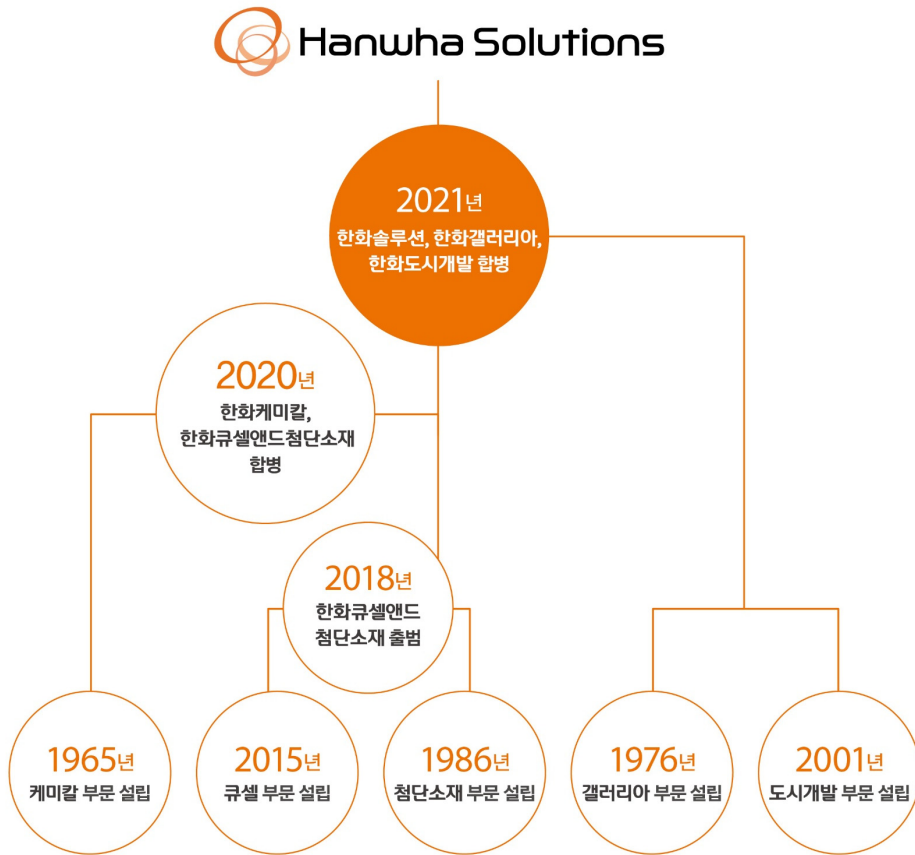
Hanwha Solutions

2021년
한화솔루션, 한화갤러리아, 한화도시개발 합병

2020년
한화케미칼, 한화큐셀앤드첨단소재 합병

2018년
한화큐셀앤드 첨단소재 출범

1965년
케미칼 부문 설립

2015년
큐셀 부문 설립

1986년
첨단소재 부문 설립

1976년
갤러리아 부문 설립

2001년
도시개발 부문 설립